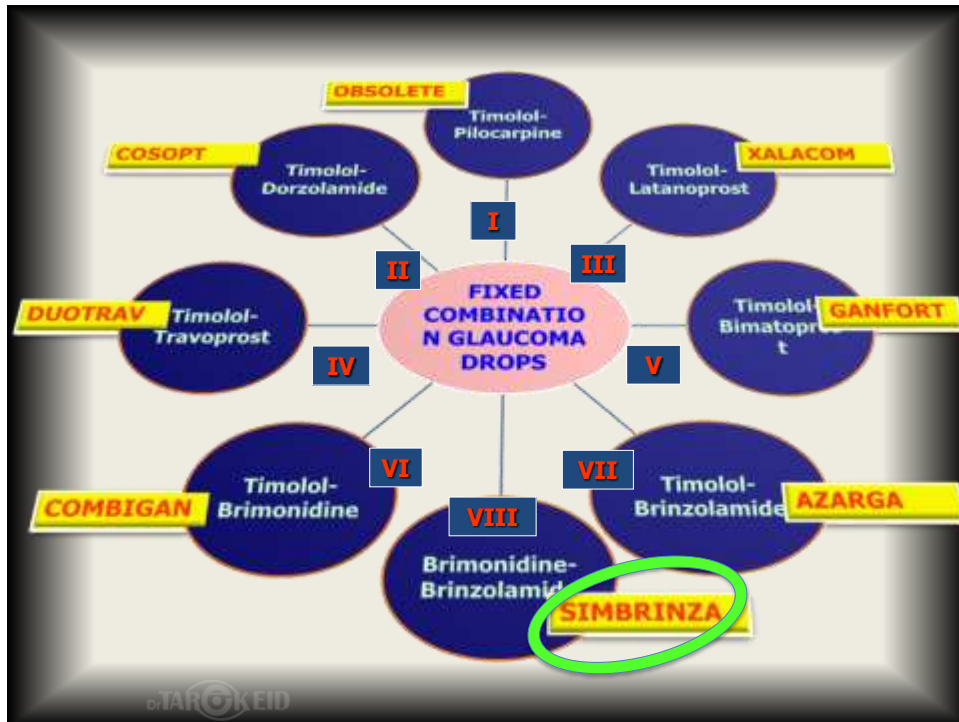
FIXED COMBINATIO N GLAUCOMA DROPS

I

OBSOLETE

Timolol-Pilocarpine

II

COSOPT

Timolol-Dorzolamide

III

XALACOM

Timolol-Latanoprost

IV

DUOTRAV

Timolol-Travoprost

V

GANFORT

Timolol-Bimatoprost

VI

COMBIGAN

Timolol-Brimonidine

VII

AZARGA

Timolol-Brinzolamide

VIII

Brimonidine-Brinzolamid

SIMBRINZA

DrTAROKEID